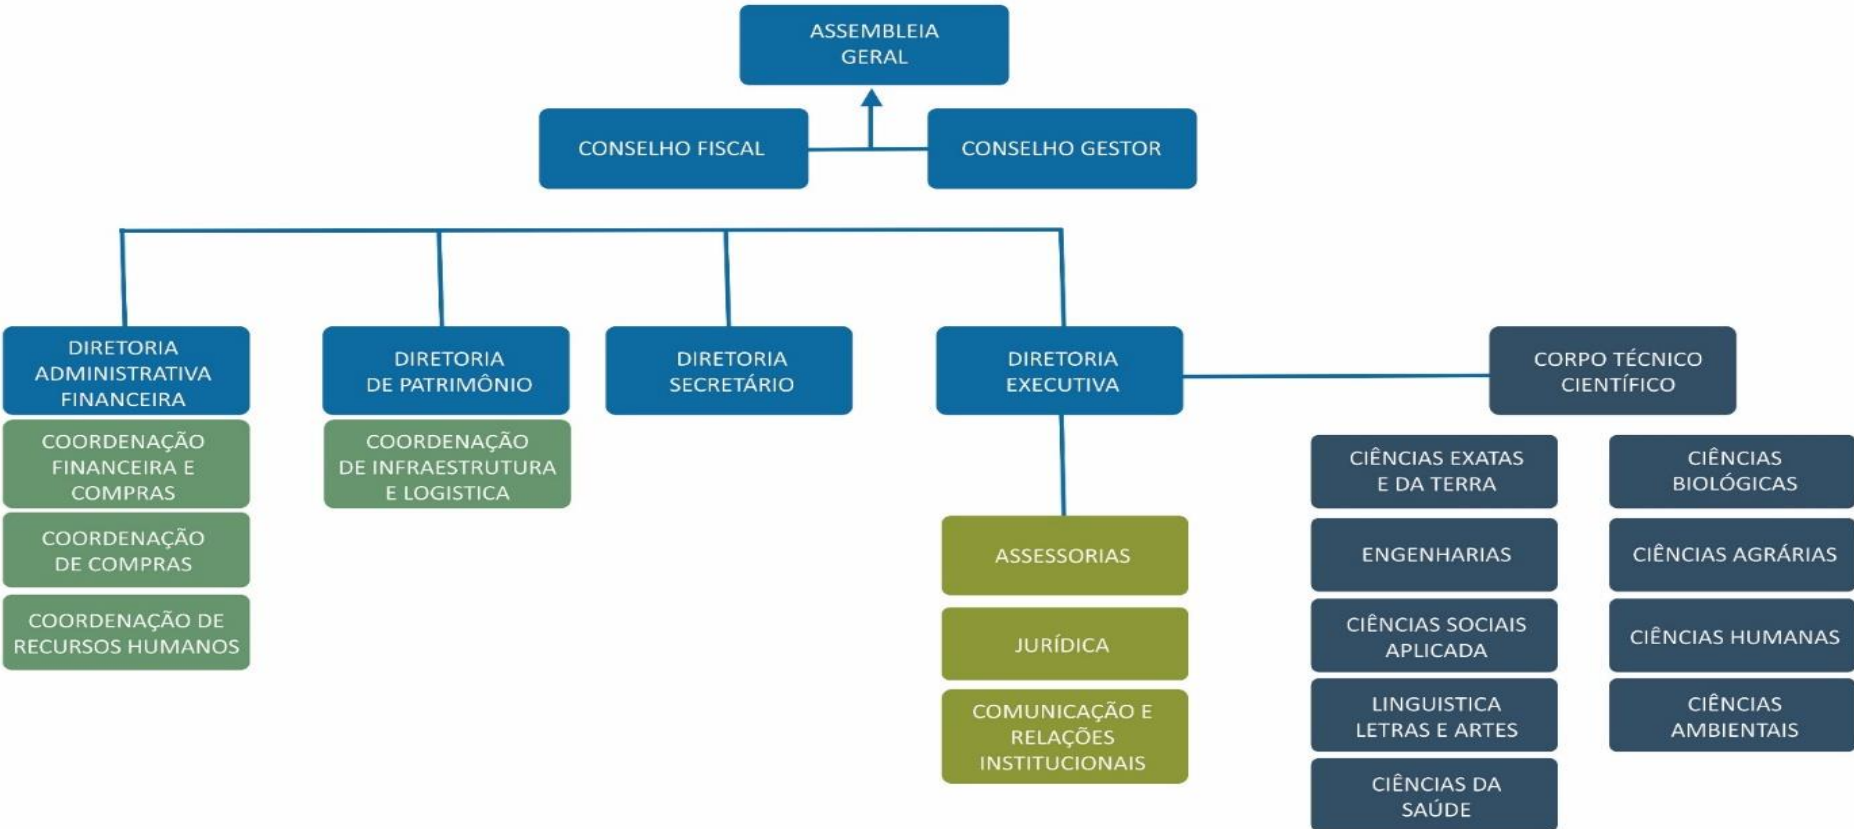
ASSEMBLEIA GERAL

CONSELHO FISCAL

CONSELHO GESTOR

DIRETORIA ADMINISTRATIVA FINANCEIRA

COORDENAÇÃO FINANCEIRA E COMPRAS

COORDENAÇÃO DE COMPRAS

COORDENAÇÃO DE RECURSOS HUMANOS

DIRETORIA DE PATRIMÔNIO

COORDENAÇÃO DE INFRAESTRUTURA E LOGISTICA

DIRETORIA SECRETÁRIO

DIRETORIA EXECUTIVA

ASSESSORIAS

JURÍDICA

COMUNICAÇÃO E RELAÇÕES INSTITUCIONAIS

CORPO TÉCNICO CIENTÍFICO

CIÊNCIAS EXATAS E DA TERRA

ENGENHARIAS

CIÊNCIAS SOCIAIS APLICADA

LINGUISTICA LETRAS E ARTES

CIÊNCIAS DA SAÚDE

CIÊNCIAS BIOLÓGICAS

CIÊNCIAS AGRÁRIAS

CIÊNCIAS HUMANAS

CIÊNCIAS AMBIENTAIS